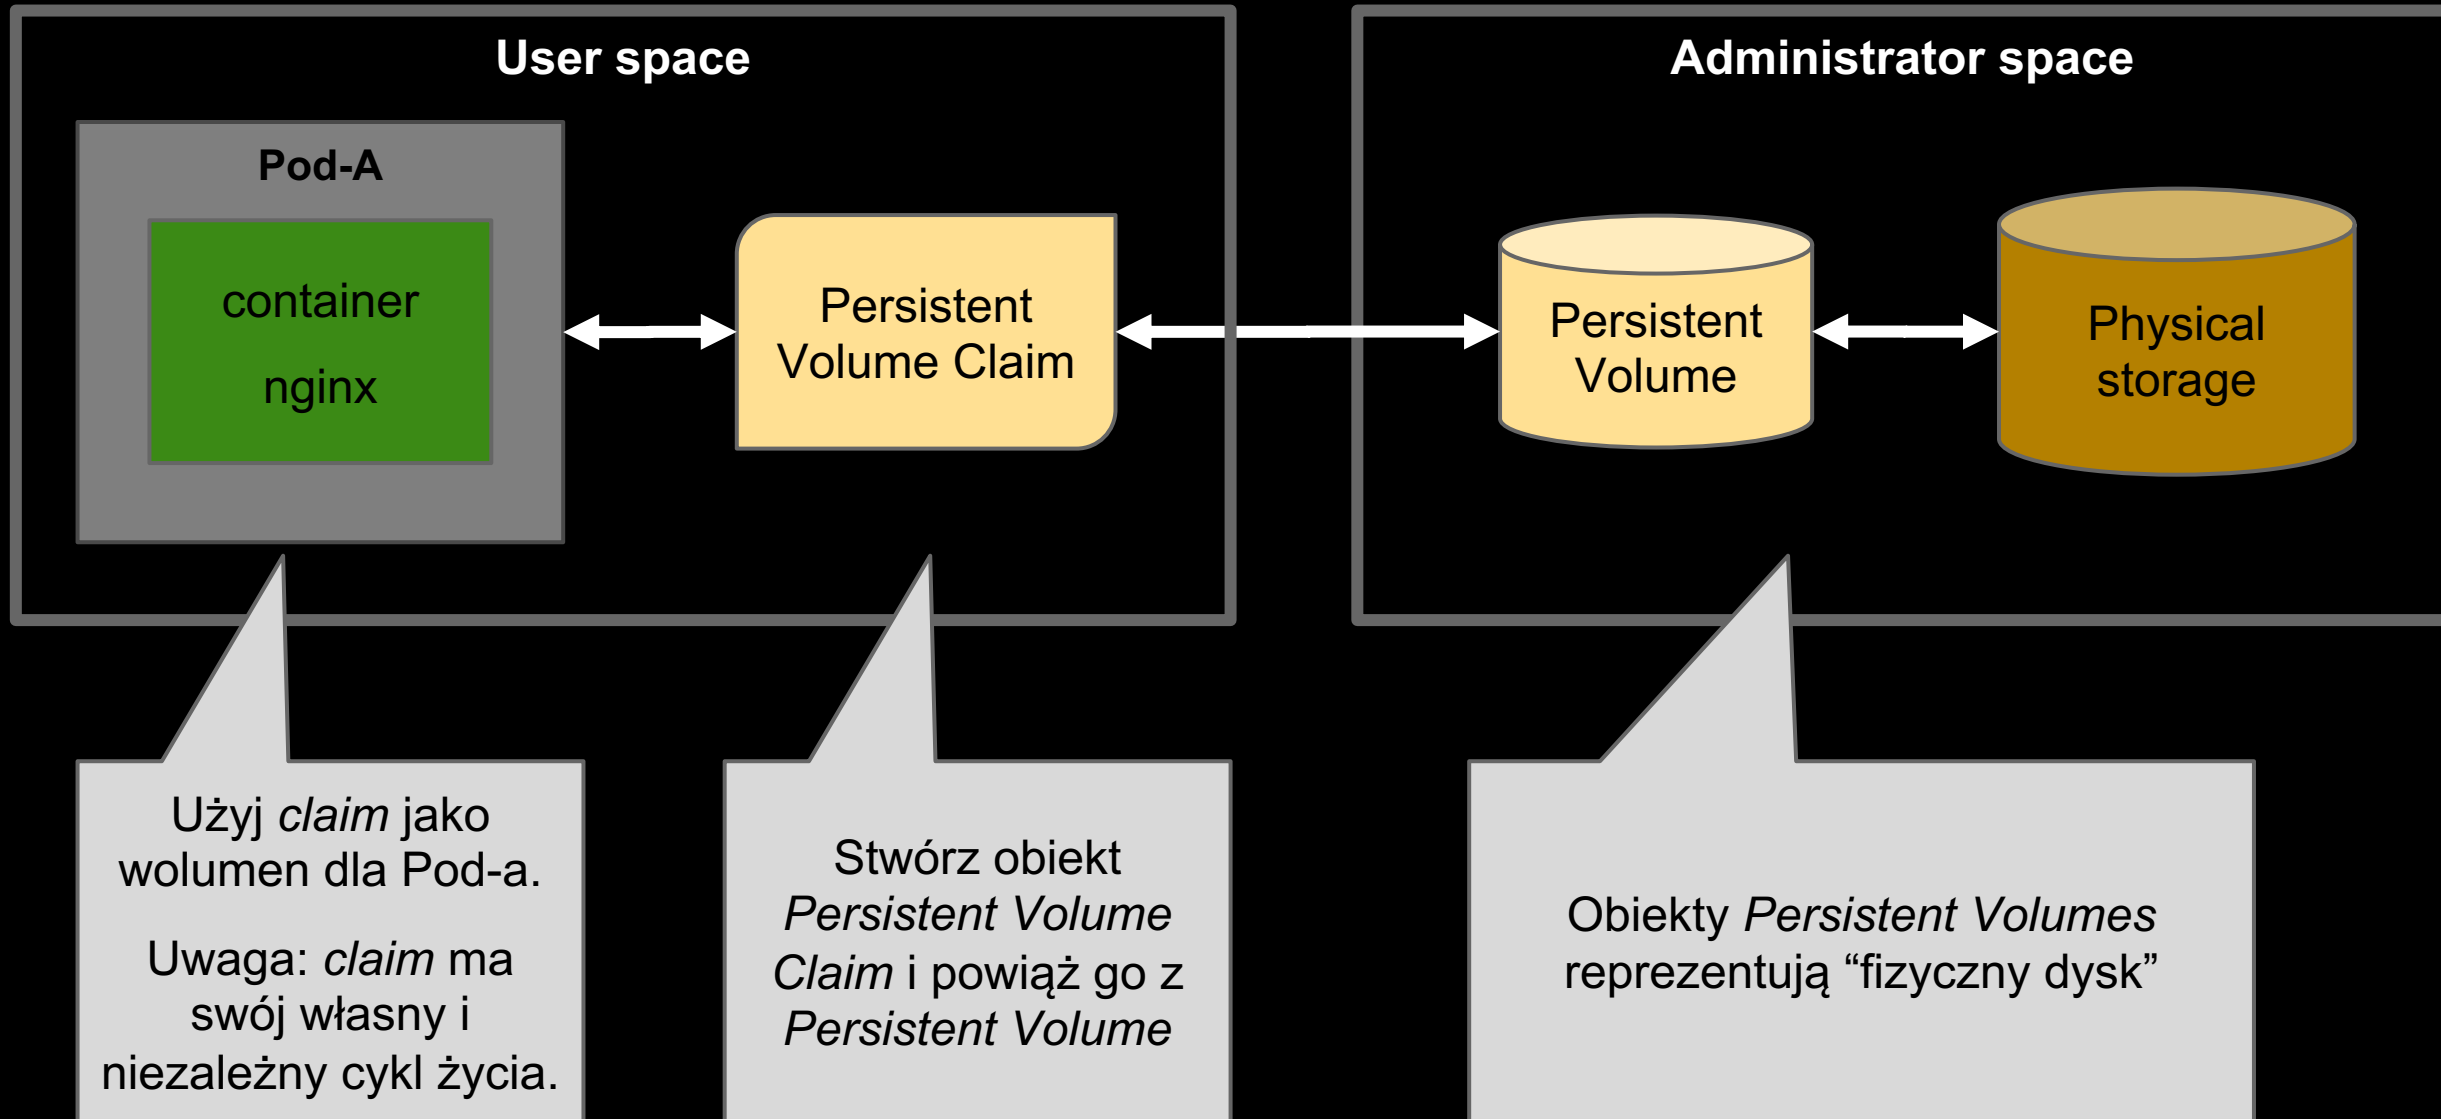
User space

Pod-A

container

nginx

Persistent Volume Claim

Administrator space

Persistent Volume

Physical storage

Użyj *claim* jako wolumen dla Pod-a.

Uwaga: *claim* ma swój własny i niezależny cykl życia.

Stwórz obiekt *Persistent Volume Claim* i powiąż go z *Persistent Volume*

Obiekty *Persistent Volumes* reprezentują “fizyczny dysk”